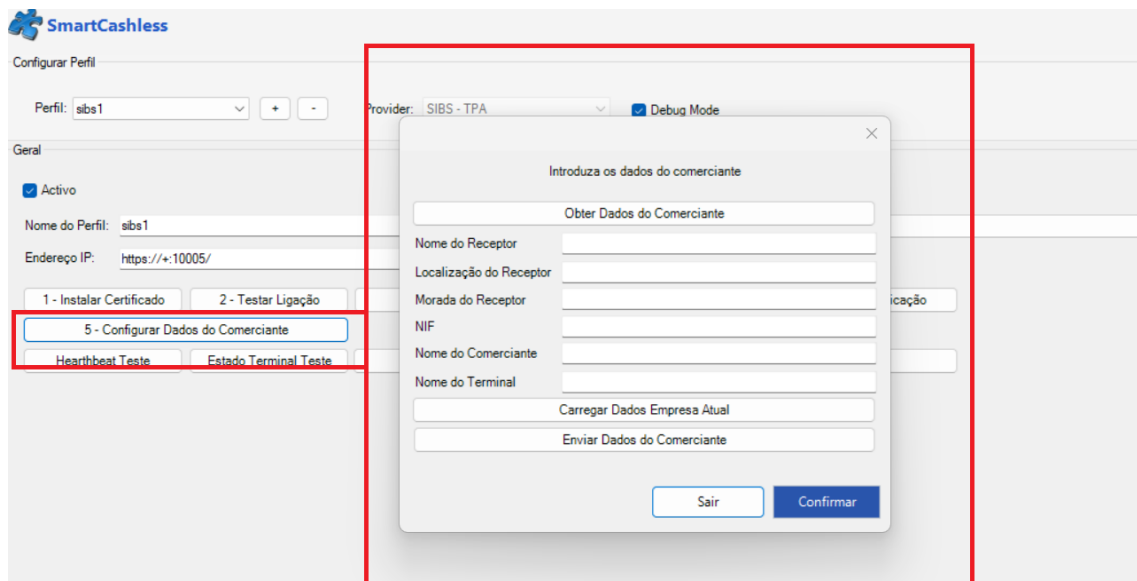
SmartCashless

Configurar Perfil

Perfil: sibs1 + -

Provider: SIBS - TPA

Debug Mode

Geral

Activo

Nome do Perfil: sibs1

Endereço IP: https://+:10005/

1 - Instalar Certificado

2 - Testar Ligação

icação

5 - Configurar Dados do Comerciante

Hearthbeat Teste

Estado Terminal Teste

Introduza os dados do comerciante

Obter Dados do Comerciante

Nome do Receptor

Localização do Receptor

Morada do Receptor

NIF

Nome do Comerciante

Nome do Terminal

Carregar Dados Empresa Atual

Enviar Dados do Comerciante

Sair

Confirmar